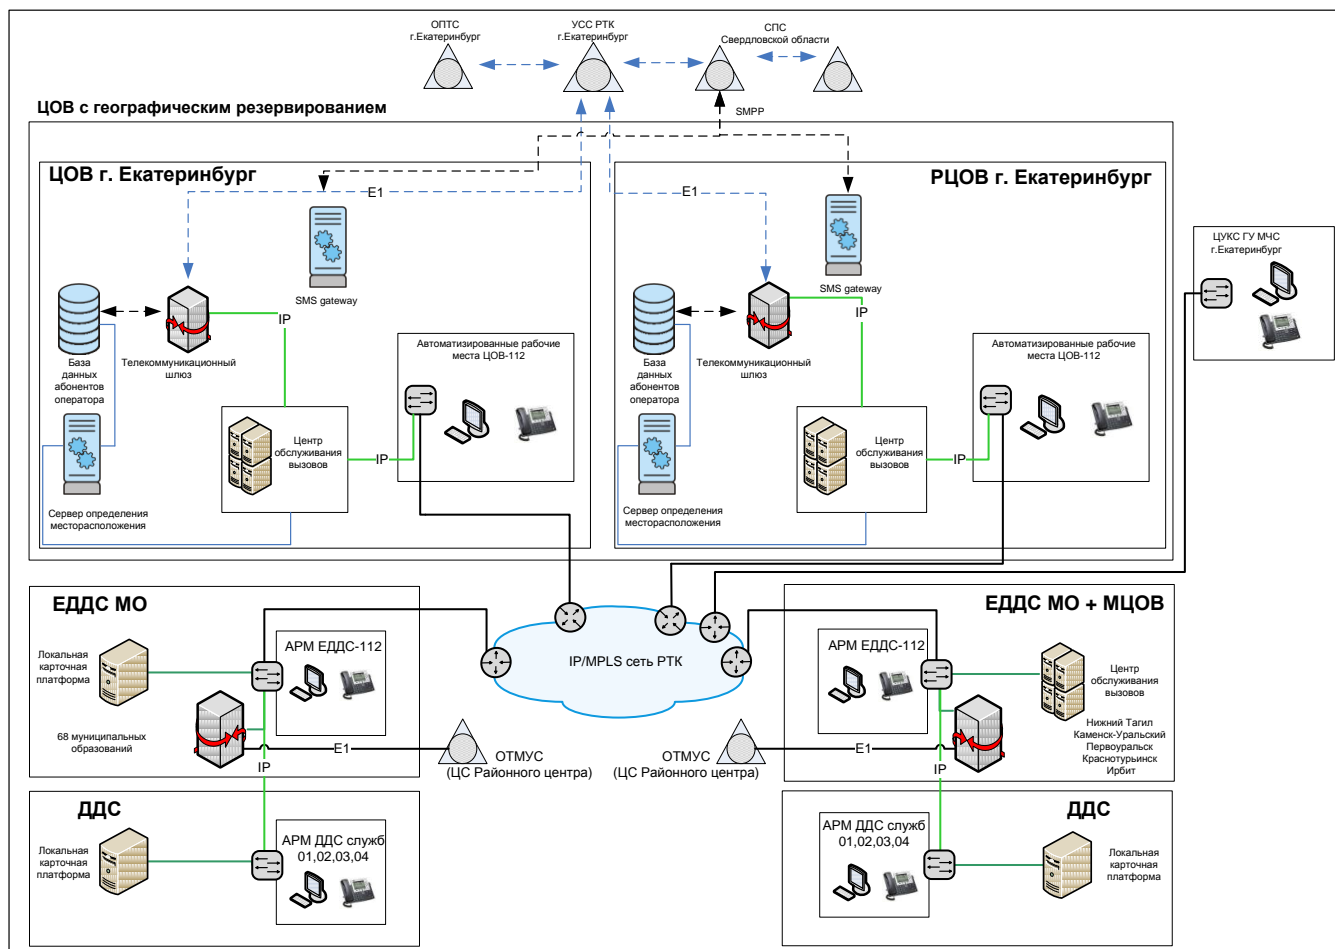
ОПТС
г.Екатеринбург

УСС РТК
г.Екатеринбург

СПС
Свердловской области

SMPP

ЦОВ с географическим резервированием

ЦОВ г. Екатеринбург

E1

SMS gateway

IP

База данных абонентов оператора

Телекоммуникационный шлюз

Автоматизированные рабочие места ЦОВ-112

Центр обслуживания вызовов

IP

Сервер определения месторасположения

РЦОВ г. Екатеринбург

E1

SMS gateway

IP

База данных абонентов оператора

Телекоммуникационный шлюз

Автоматизированные рабочие места ЦОВ-112

Центр обслуживания вызовов

IP

Сервер определения месторасположения

ЦУКС ГУ МЧС
г.Екатеринбург

ЕДДС МО

Локальная карточная платформа

АРМ ЕДДС-112

68 муниципальных образований

E1

IP

IP/MPLS сеть РТК

ОТМУС
(ЦС Районного центра)

ОТМУС
(ЦС Районного центра)

ЕДДС МО + МЦОВ

АРМ ЕДДС-112

Центр обслуживания вызовов

Нижний Тагил
Каменск-Уральский
Первоуральск
Краснотурьинск
Ирбит

E1

IP

ДДС

Локальная карточная платформа

АРМ ДДС служб
01,02,03,04

ДДС

АРМ ДДС служб
01,02,03,04

Локальная карточная платформа